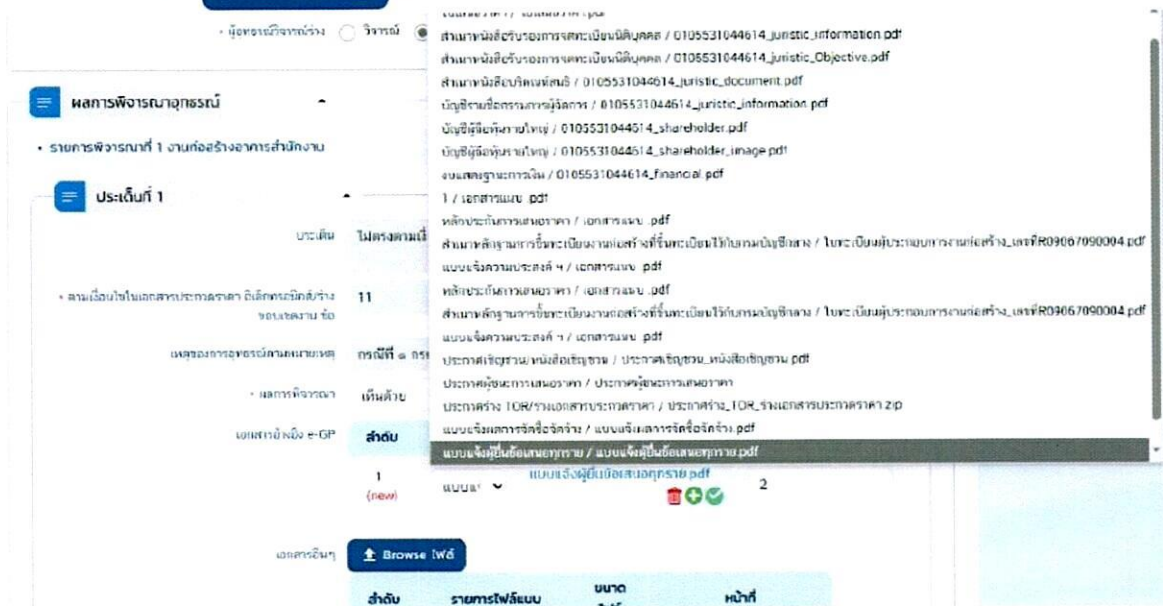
• ผู้ขอรับวิจารณ์ร่าง วิจารณ์

ผลการพิจารณาอุทธรณ์

• รายการพิจารณาที่ 1 งานก่อสร้างอาคารสำนักงาน

ประเด็นที่ 1

ประเด็น ไม่ตรงตามเงื่

• ตามเงื่อนไขในเอกสารประกาศราคา อิเล็กทรอนิกส์ร่าง ขอบเขตงาน ข้อ 11

เหตุของการอุทธรณ์ตามกฎหมายเหตุ กรณีที่ ๑ กร

• ผลการพิจารณา เห็นด้วย

เอกสารอ้างอิง e-GP ลำดับ

1 (new) แบบแ

แบบแจ้งผู้ยื่นข้อเสนอทุกราย.pdf 2

เอกสารอื่นๆ Browse ไฟล์

ลำดับ รายการไฟล์แบบ ขนาด หน้าที่

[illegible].pdf
สำเนาหนังสือรับรองการจดทะเบียนนิติบุคคล / 0105531044614_juristic_information.pdf
สำเนาหนังสือรับรองการจดทะเบียนนิติบุคคล / 0105531044614_juristic_Objective.pdf
สำเนาหนังสือบริคณห์สนธิ / 0105531044614_juristic_document.pdf
บัญชีรายชื่อกรรมการผู้จัดการ / 0105531044614_juristic_information.pdf
บัญชีผู้ถือหุ้นรายใหญ่ / 0105531044614_shareholder.pdf
บัญชีผู้ถือหุ้นรายใหญ่ / 0105531044614_shareholder_image.pdf
งบแสดงฐานะการเงิน / 0105531044614_financial.pdf
1 / เอกสารแนบ.pdf
หลักประกันการเสนอราคา / เอกสารแนบ.pdf
สำเนาหลักฐานการขึ้นทะเบียนงานก่อสร้างที่ขึ้นทะเบียนไว้กับกรมบัญชีกลาง / ใบทะเบียนผู้ประกอบการงานก่อสร้าง_เลขที่R09067090004.pdf
แบบแจ้งความประสงค์ ฯ / เอกสารแนบ.pdf
หลักประกันการเสนอราคา / เอกสารแนบ.pdf
สำเนาหลักฐานการขึ้นทะเบียนงานก่อสร้างที่ขึ้นทะเบียนไว้กับกรมบัญชีกลาง / ใบทะเบียนผู้ประกอบการงานก่อสร้าง_เลขที่R09067090004.pdf
แบบแจ้งความประสงค์ ฯ / เอกสารแนบ.pdf
ประกาศเชิญชวน/หนังสือเชิญชวน / ประกาศเชิญชวน_หนังสือเชิญชวน.pdf
ประกาศผู้ชนะการเสนอราคา / ประกาศผู้ชนะการเสนอราคา
ประกาศร่าง TOR/ร่างเอกสารประกวดราคา / ประกาศร่าง_TOR_ร่างเอกสารประกวดราคา.zip
แบบแจ้งผลการจัดซื้อจัดจ้าง / แบบแจ้งผลการจัดซื้อจัดจ้าง.pdf
แบบแจ้งผู้ยื่นข้อเสนอทุกราย / แบบแจ้งผู้ยื่นข้อเสนอทุกราย.pdf